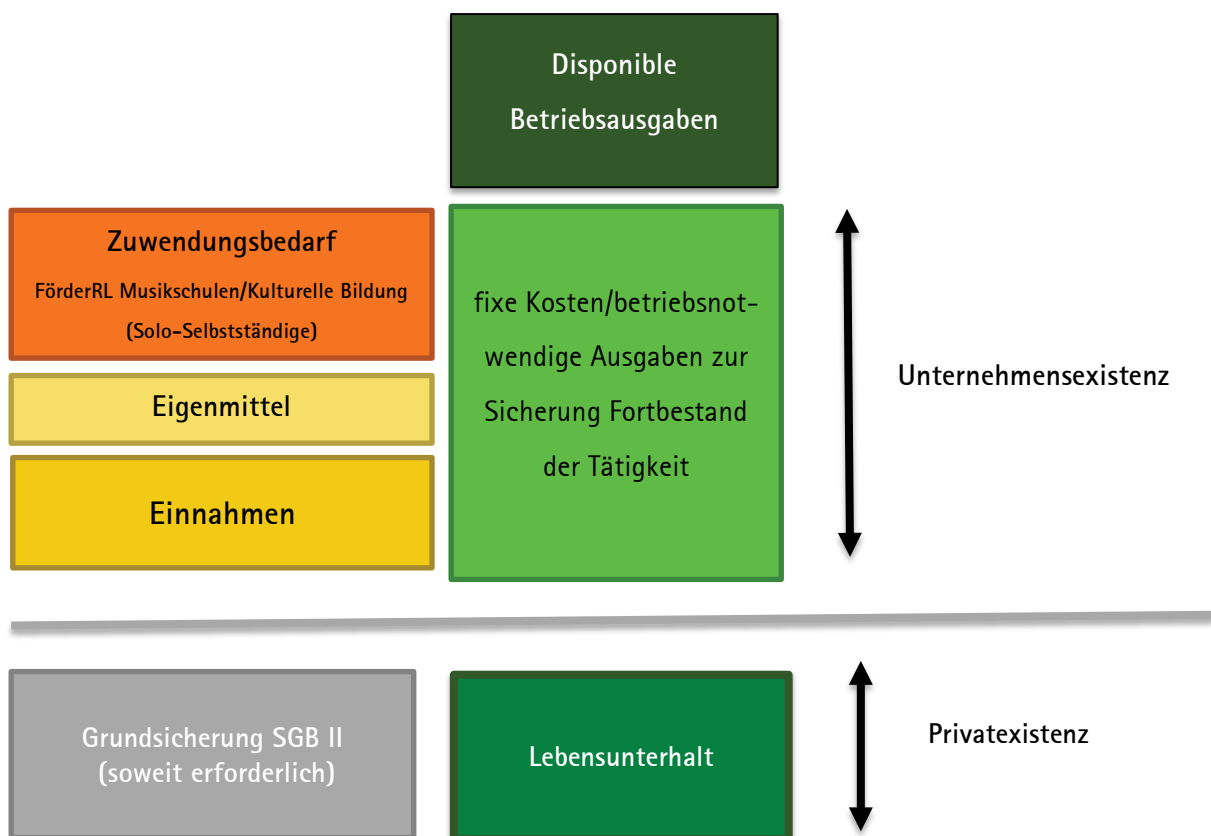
Disponible Betriebsausgaben

Zuwendungsbedarf
FörderRL Musikschulen/Kulturelle Bildung
(Solo-Selbstständige)

Eigenmittel

Einnahmen

fixe Kosten/betriebsnotwendige Ausgaben zur Sicherung Fortbestand der Tätigkeit

Unternehmensexistenz

Grundsicherung SGB II
(soweit erforderlich)

Lebensunterhalt

Privatexistenz